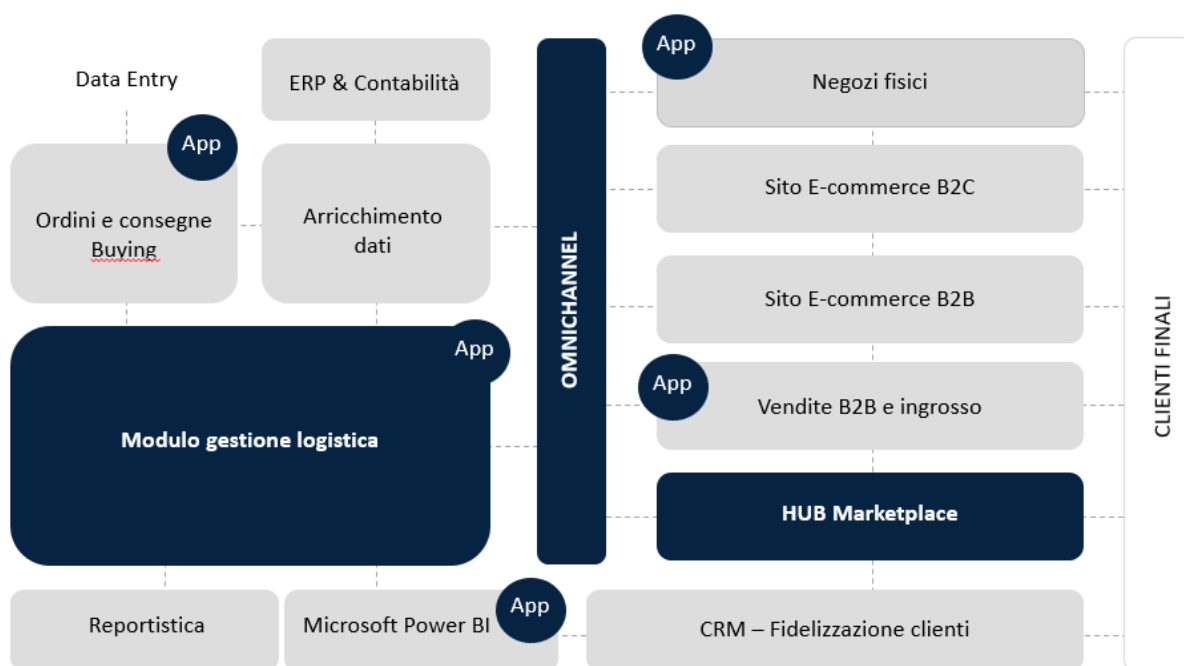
Data Entry

ERP & Contabilità

App

Ordini e consegne Buying

Arricchimento dati

App

Modulo gestione logistica

OMNICHANNEL

App

Negozi fisici

Sito E-commerce B2C

Sito E-commerce B2B

App

Vendite B2B e ingrosso

HUB Marketplace

CLIENTI FINALI

Reportistica

Microsoft Power BI

App

CRM – Fidelizzazione clienti